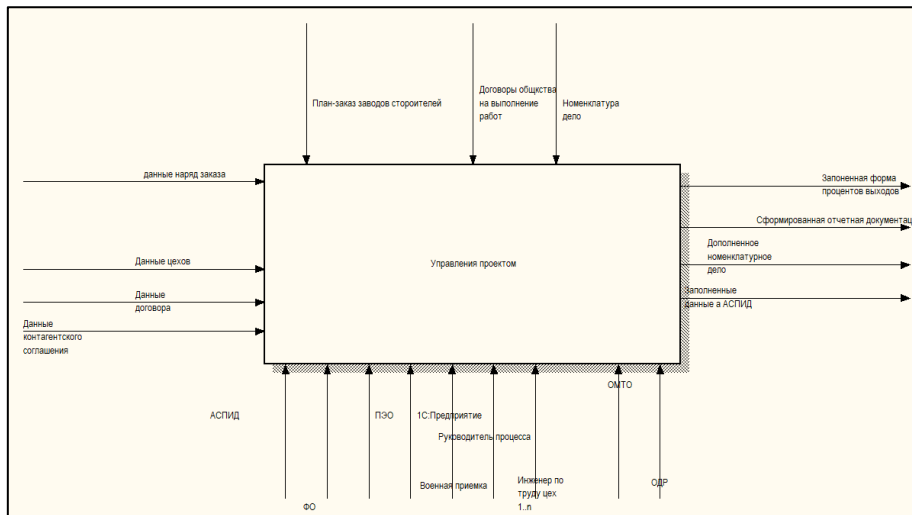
План-заказ заводов сторителей

Договоры общкства на выполнение работ

Номенклатура дело

данные наряд заказа

Данные цехов

Данные договора

Данные контагентского соглашения

Управления проектом

Запоненная форма процентов выходов

Сформированная отчетная документац

Дополненное номенклатурное дело

Заполненные данные а АСПИД

АСПИД

ПЭО

1С:Предприятие

Руководитель процесса

ОМТО

Военная приемка

Инженер по труду цех 1..n

ОДР

ФО